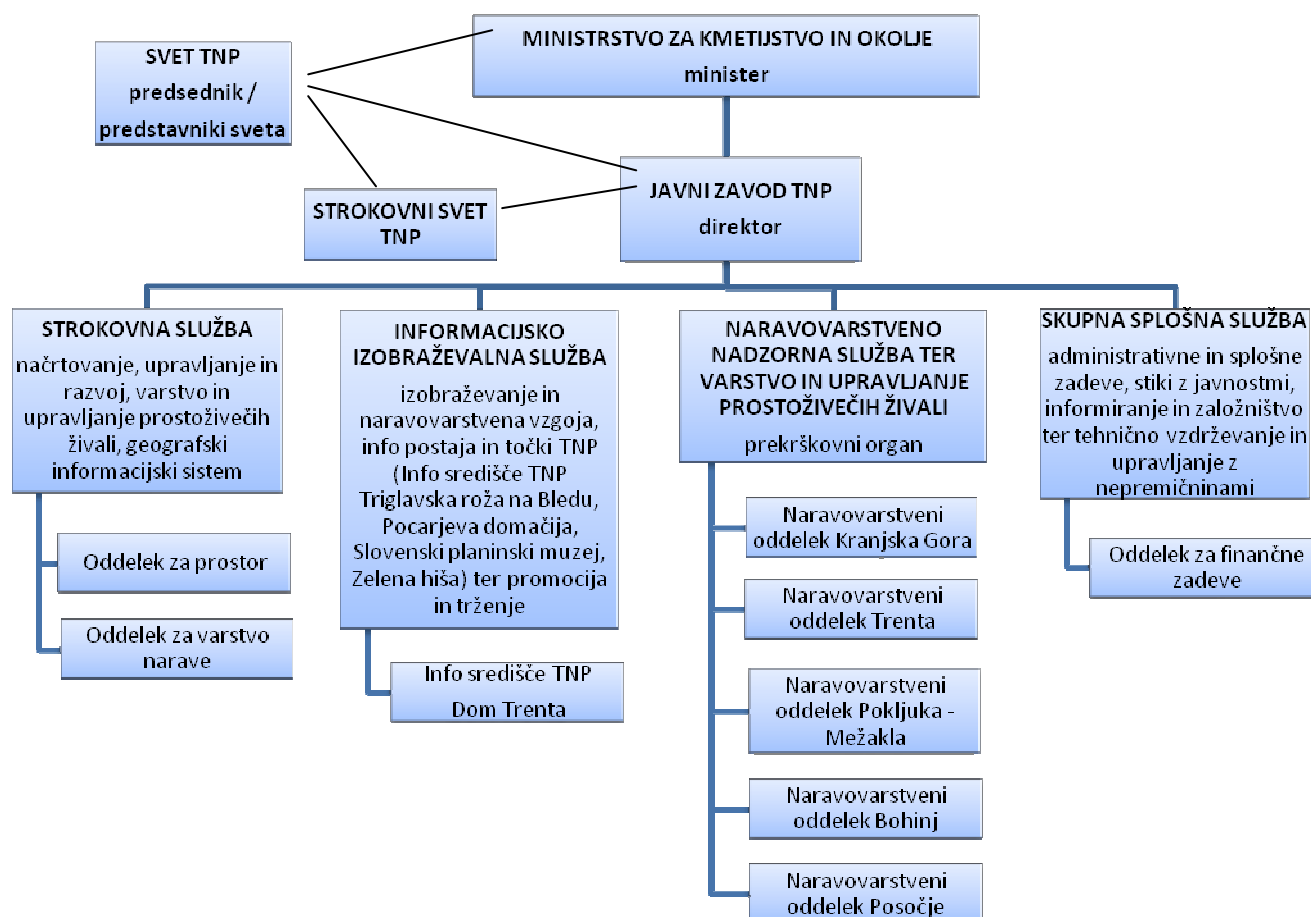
MINISTRSTVO ZA KMETIJSTVO IN OKOLJE
minister

SVET TNP
predsednik / predstavniki sveta

JAVNI ZAVOD TNP
direktor

STROKOVNI SVET TNP

STROKOVNA SLUŽBA
načrtovanje, upravljanje in razvoj, varstvo in upravljanje prostoživečih živali, geografski informacijski sistem

Oddelek za prostor

Oddelek za varstvo narave

INFORMACIJSKO IZOBRAŽEVALNA SLUŽBA
izobraževanje in naravovarstvena vzgoja, info postaja in točki TNP (Info središče TNP Triglavska roža na Bledu, Pocarjeva domačija, Slovenski planinski muzej, Zelena hiša) ter promocija in trženje

Info središče TNP Dom Trenta

NARAVOVARSTVENO NADZORNA SLUŽBA TER VARSTVO IN UPRAVLJANJE PROSTOŽIVEČIH ŽIVALI
prekrškovni organ

Naravovarstveni oddelek Kranjska Gora

Naravovarstveni oddelek Trenta

Naravovarstveni oddelek Pokljuka - Mežakla

Naravovarstveni oddelek Bohinj

Naravovarstveni oddelek Posočje

SKUPNA SPLOŠNA SLUŽBA
administrativne in splošne zadeve, stiki z javnostmi, informiranje in založništvo ter tehnično vzdrževanje in upravljanje z nepremičninami

Oddelek za finančne zadeve